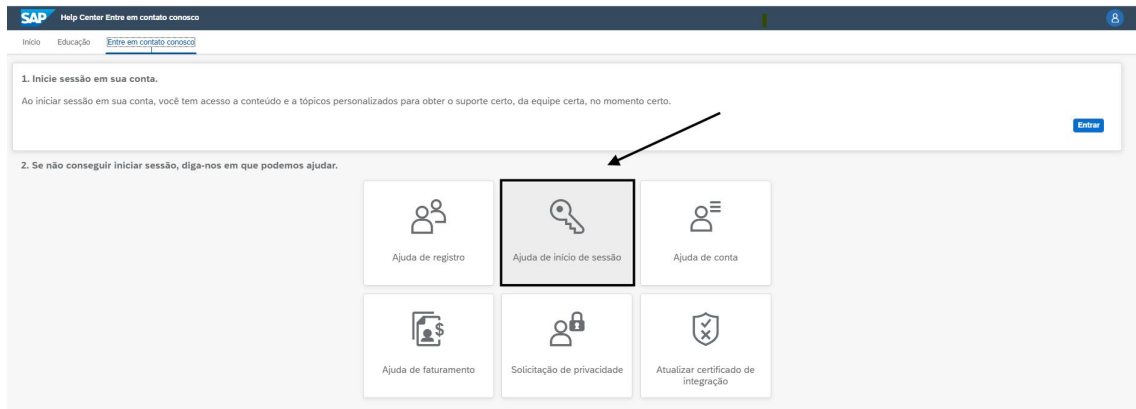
SAP Help Center Entre em contato conosco

Início Educação Entre em contato conosco

1. Inicie sessão em sua conta.

Ao iniciar sessão em sua conta, você tem acesso a conteúdo e a tópicos personalizados para obter o suporte certo, da equipe certa, no momento certo.

Entrar

2. Se não conseguir iniciar sessão, diga-nos em que podemos ajudar.

Ajuda de registro

Ajuda de início de sessão

Ajuda de conta

Ajuda de faturamento

Solicitação de privacidade

Atualizar certificado de integração